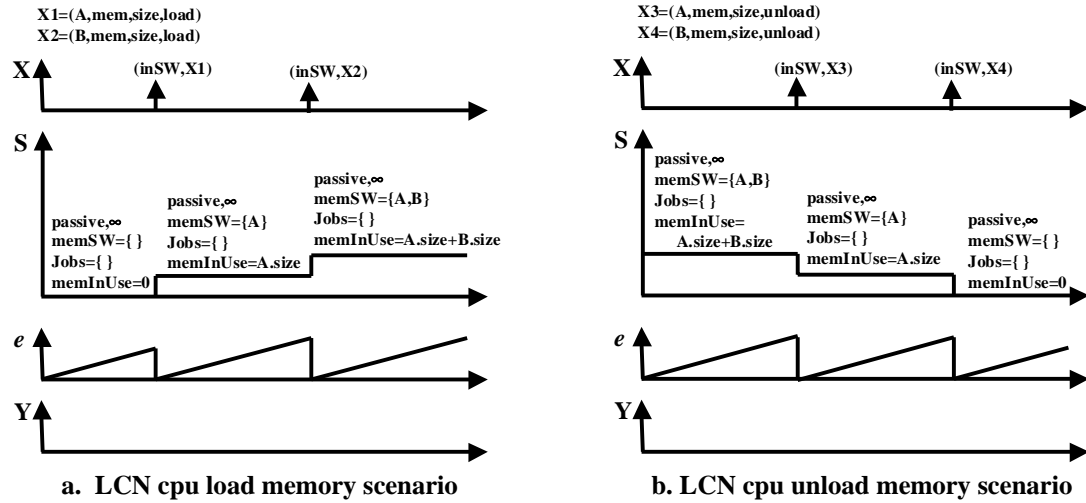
X1=(A,mem,size,load)
X2=(B,mem,size,load)

X

(inSW,X1)

(inSW,X2)

S

passive,∞
memSW={ }
Jobs={ }
memInUse=0

passive,∞
memSW={A}
Jobs={ }
memInUse=A.size

passive,∞
memSW={A,B}
Jobs={ }
memInUse=A.size+B.size

*e*

Y

a. LCN cpu load memory scenario

X3=(A,mem,size,unload)
X4=(B,mem,size,unload)

X

(inSW,X3)

(inSW,X4)

S

passive,∞
memSW={A,B}
Jobs={ }
memInUse=
A.size+B.size

passive,∞
memSW={A}
Jobs={ }
memInUse=A.size

passive,∞
memSW={ }
Jobs={ }
memInUse=0

*e*

Y

b. LCN cpu unload memory scenario